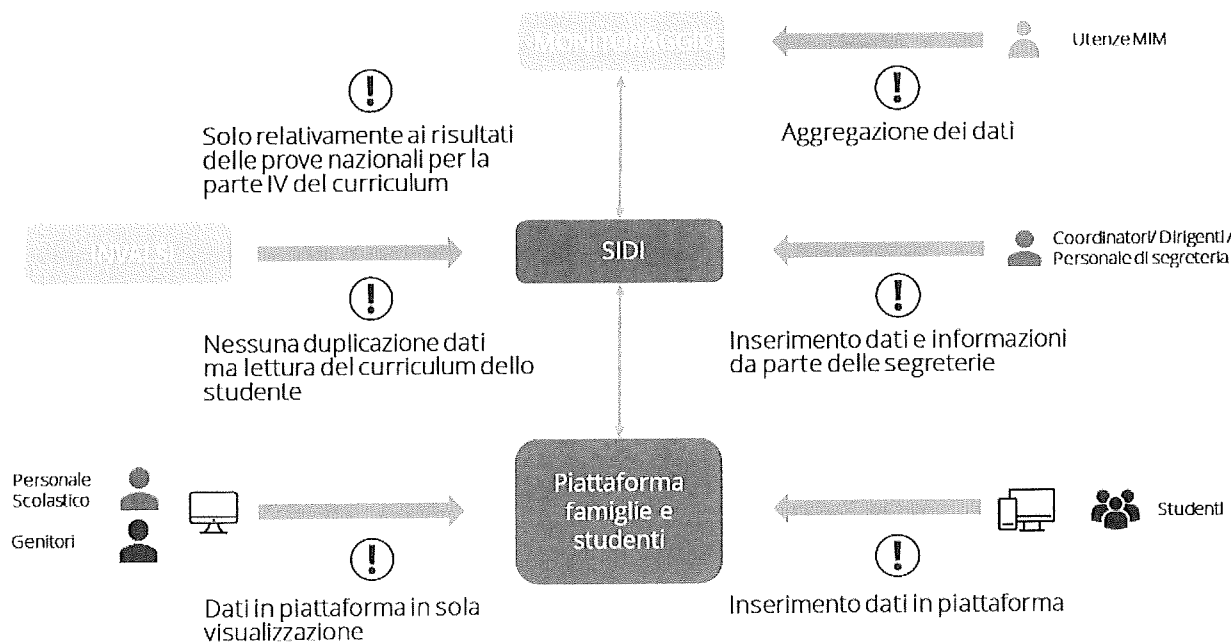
MONITORAGGIO

Utenze MIM

Solo relativamente ai risultati delle prove nazionali per la parte IV del curriculum

Aggregazione dei dati

INVALSI

SIDI

Coordinatori/ Dirigenti / Personale di segreteria

Nessuna duplicazione dati ma lettura del curriculum dello studente

Inserimento dati e informazioni da parte delle segreterie

Personale Scolastico

Genitori

Piattaforma famiglie e studenti

Studenti

Dati in piattaforma in sola visualizzazione

Inserimento dati in piattaforma